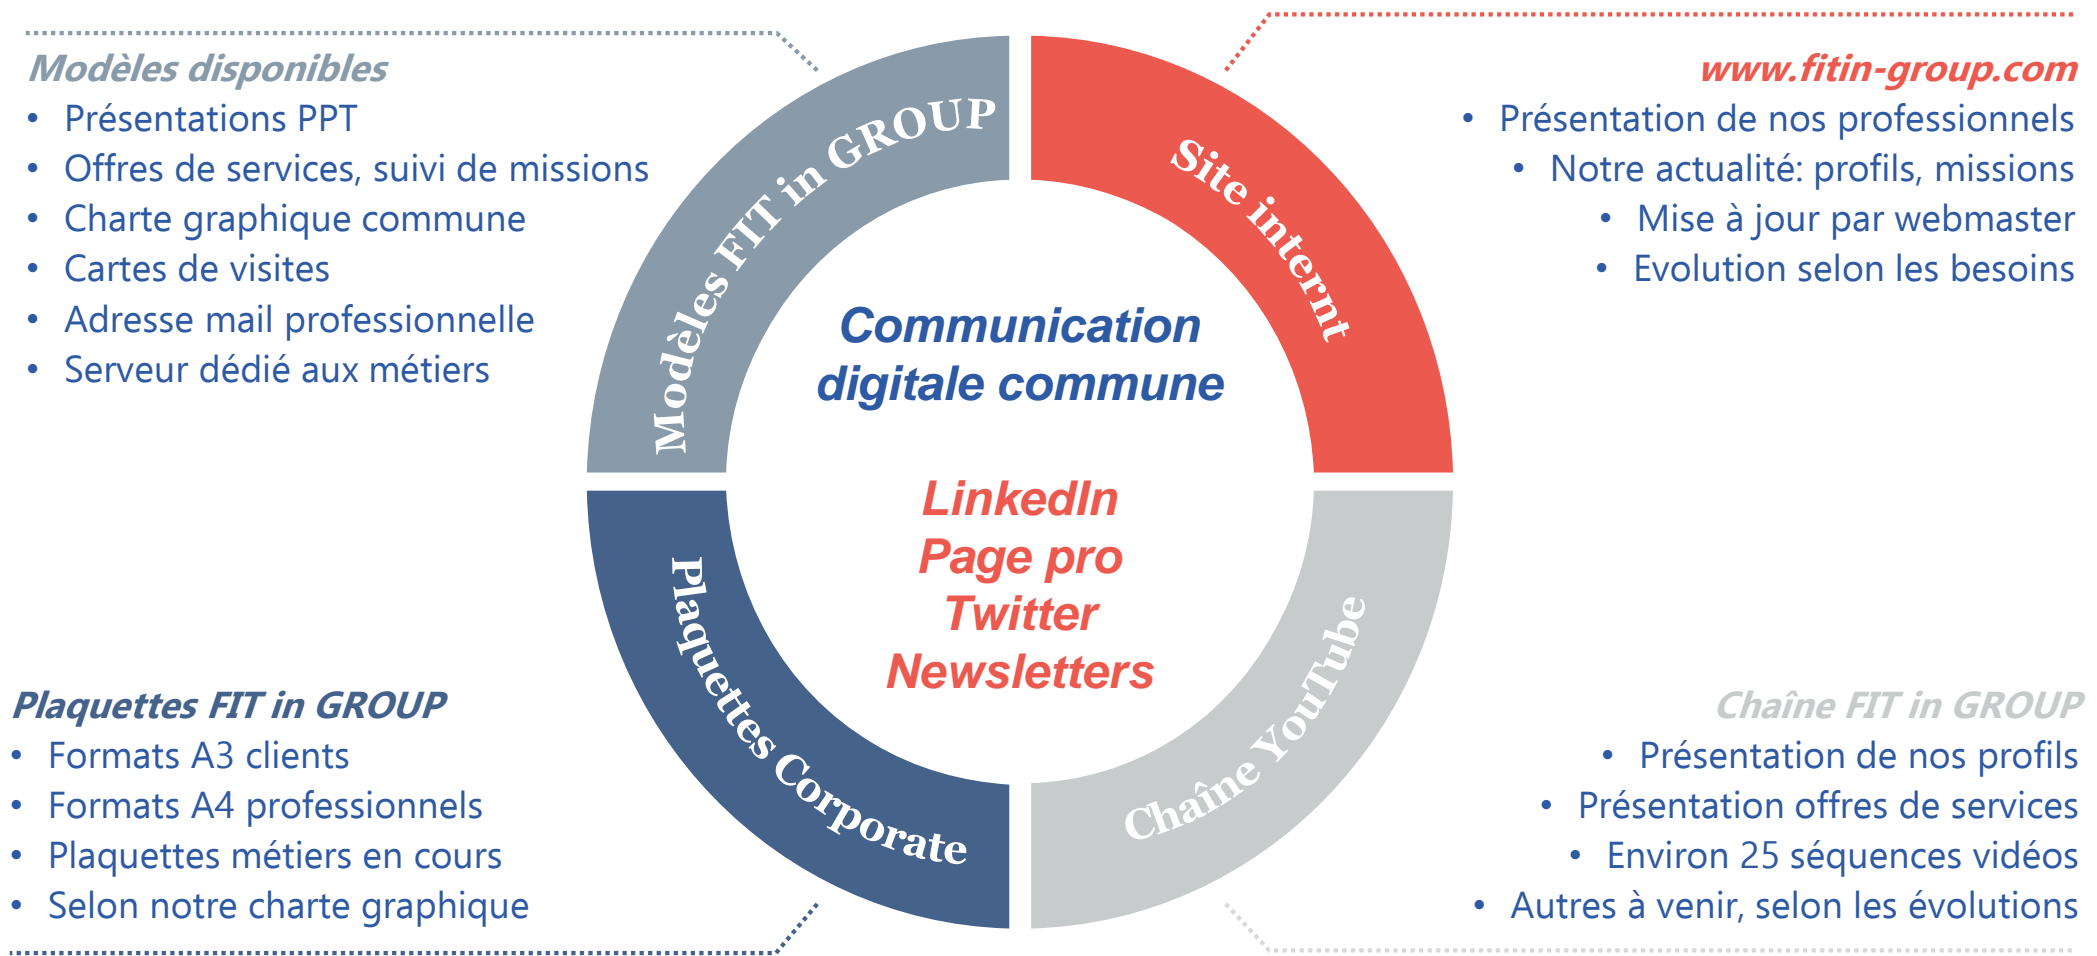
Modèles disponibles
- Présentations PPT
- Offres de services, suivi de missions
- Charte graphique commune
- Cartes de visites
- Adresse mail professionnelle
- Serveur dédié aux métiers

www.fitin-group.com
- Présentation de nos professionnels
- Notre actualité: profils, missions
- Mise à jour par webmaster
- Evolution selon les besoins

Modèles FIT in GROUP

Site internt

Communication digitale commune

LinkedIn
Page pro
Twitter
Newsletters

Plaquettes Corporate

Chaîne YouTube

Plaquettes FIT in GROUP
- Formats A3 clients
- Formats A4 professionnels
- Plaquettes métiers en cours
- Selon notre charte graphique

Chaîne FIT in GROUP
- Présentation de nos profils
- Présentation offres de services
- Environ 25 séquences vidéos
- Autres à venir, selon les évolutions